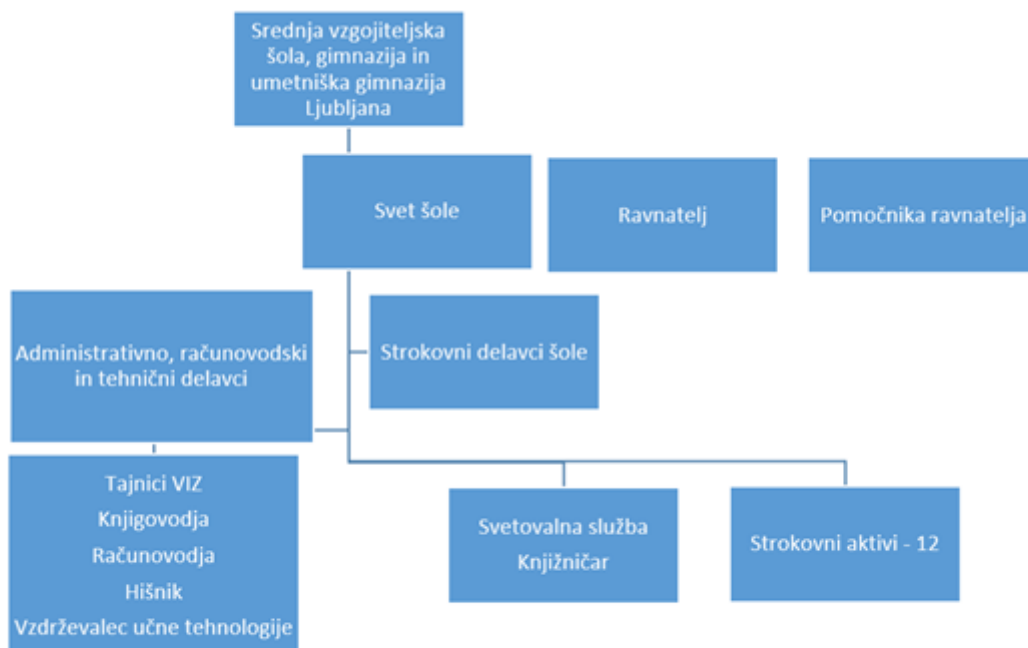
Srednja vzgojiteljska šola, gimnazija in umetniška gimnazija Ljubljana

Svet šole

Ravnatelj

Pomočnika ravnatelja

Administrativno, računovodski in tehnični delavci

Strokovni delavci šole

Tajnici VIZ
Knjigovodja
Računovodja
Hišnik
Vzdrževalec učne tehnologije

Svetovalna služba
Knjižničar

Strokovni aktivi - 12